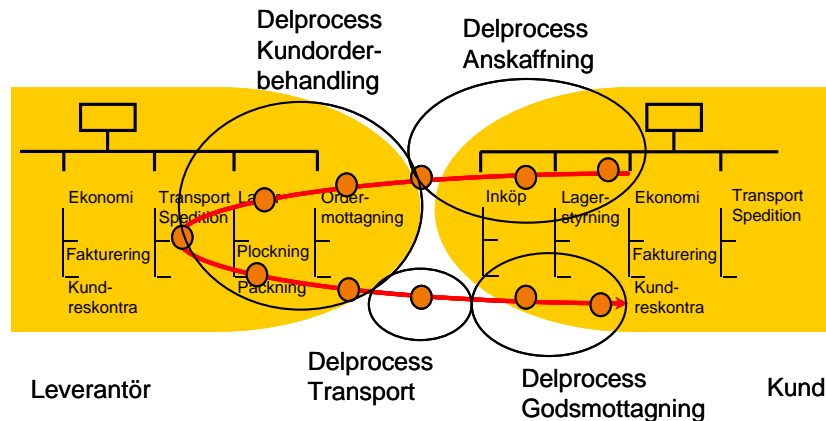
Delprocess Kundorderbehandling

Delprocess Anskaffning

Ekonomi

Transport Spedition

La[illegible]

Ordermottagning

Fakturering

Plockning

Kundreskontra

Packning

Inköp

Lagerstyrning

Ekonomi

Transport Spedition

Fakturering

Kundreskontra

Delprocess Transport

Delprocess Godsmottagning

Leverantör

Kund